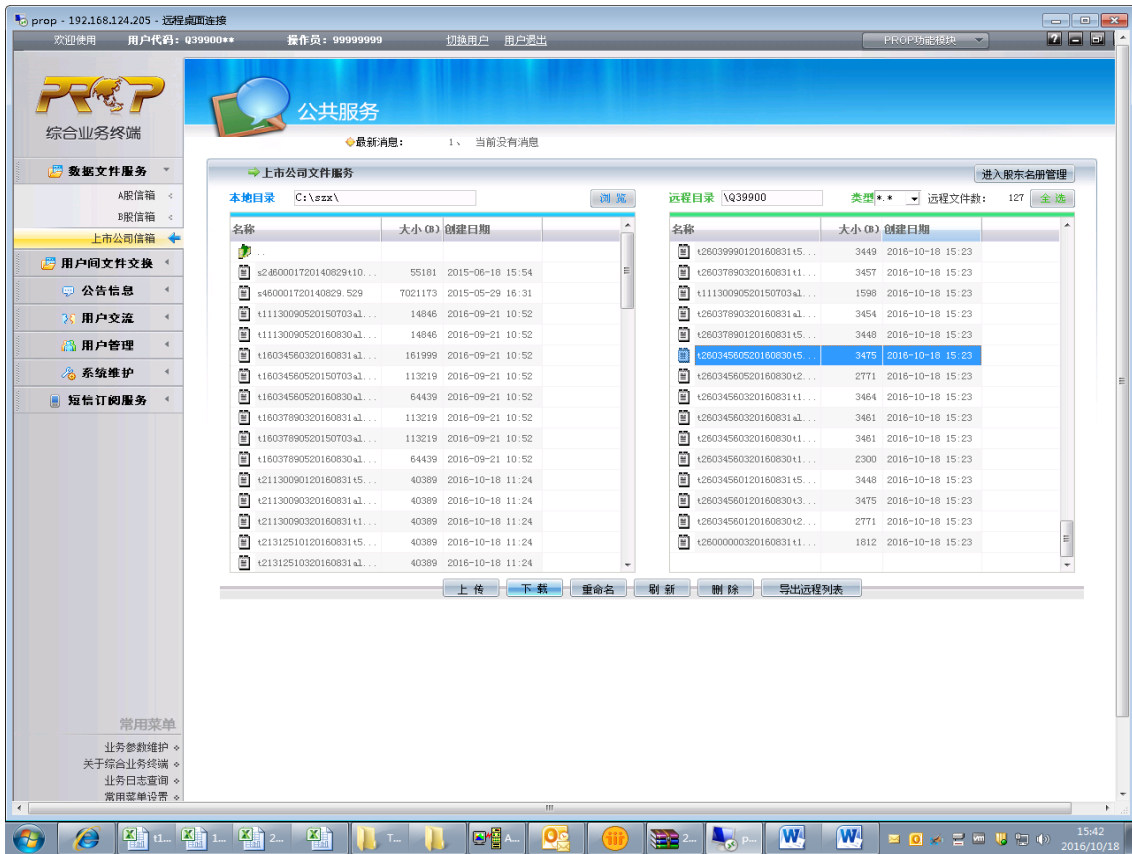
prop - 192.168.124.205 - 远程桌面连接

欢迎使用 用户代码：Q39900** 操作员：99999999 切换用户 用户退出 PROP功能模块

PROP
综合业务终端

数据文件服务
A股信箱
B股信箱
上市公司信箱
用户间文件交换
公告信息
用户交流
用户管理
系统维护
短信订阅服务

常用菜单
业务参数维护
关于综合业务终端
业务日志查询
常用菜单设置

公共服务
最新消息： 1、 当前没有消息

上市公司文件服务 进入股东名册管理

本地目录 C:\szx\ 浏 览
远程目录 \Q39900 类型 *.* 远程文件数： 127 全 选

| 名称 | 大小(B) | 创建日期 |
|---|---|---|
| .. | | |
| s2d60001720140829t10... | 55181 | 2015-06-18 15:54 |
| s460001720140829.529 | 7021173 | 2015-05-29 16:31 |
| t1113009052015 0703a1... | 14846 | 2016-09-21 10:52 |
| t11130090520160830a1... | 14846 | 2016-09-21 10:52 |
| t16034560320160831a1... | 161999 | 2016-09-21 10:52 |
| t16034560520150703a1... | 113219 | 2016-09-21 10:52 |
| t16034560520160830a1... | 64439 | 2016-09-21 10:52 |
| t16037890320160831a1... | 113219 | 2016-09-21 10:52 |
| t16037890520150703a1... | 113219 | 2016-09-21 10:52 |
| t16037890520160830a1... | 64439 | 2016-09-21 10:52 |
| t21130090120160831t5... | 40389 | 2016-10-18 11:24 |
| t21130090320160831a1... | 40389 | 2016-10-18 11:24 |
| t21130090320160831t1... | 40389 | 2016-10-18 11:24 |
| t21312510120160831t5... | 40389 | 2016-10-18 11:24 |
| t21312510320160831a1... | 40389 | 2016-10-18 11:24 |

| 名称 | 大小(B) | 创建日期 |
|---|---|---|
| t26039990120160831t5... | 3449 | 2016-10-18 15:23 |
| t26037890120160831t1... | 3457 | 2016-10-18 15:23 |
| t11130090520150703a1... | 1598 | 2016-10-18 15:23 |
| t26037890320160831a1... | 3454 | 2016-10-18 15:23 |
| t26037890120160831t5... | 3448 | 2016-10-18 15:23 |
| t26034560520160830t5... | 3475 | 2016-10-18 15:23 |
| t26034560520160830t2... | 2771 | 2016-10-18 15:23 |
| t26034560320160831t1... | 3464 | 2016-10-18 15:23 |
| t26034560320160831a1... | 3461 | 2016-10-18 15:23 |
| t26034560320160830t1... | 3461 | 2016-10-18 15:23 |
| t26034560320160830t1... | 2300 | 2016-10-18 15:23 |
| t26034560120160831t5... | 3448 | 2016-10-18 15:23 |
| t26034560120160830t3... | 3475 | 2016-10-18 15:23 |
| t26034560120160830t2... | 2771 | 2016-10-18 15:23 |
| t26000000320160831t1... | 1812 | 2016-10-18 15:23 |

上 传 下 载 重命名 刷 新 删 除 导出远程列表

t1... 1... 2... T... A... 2... p...
15:42
2016/10/18